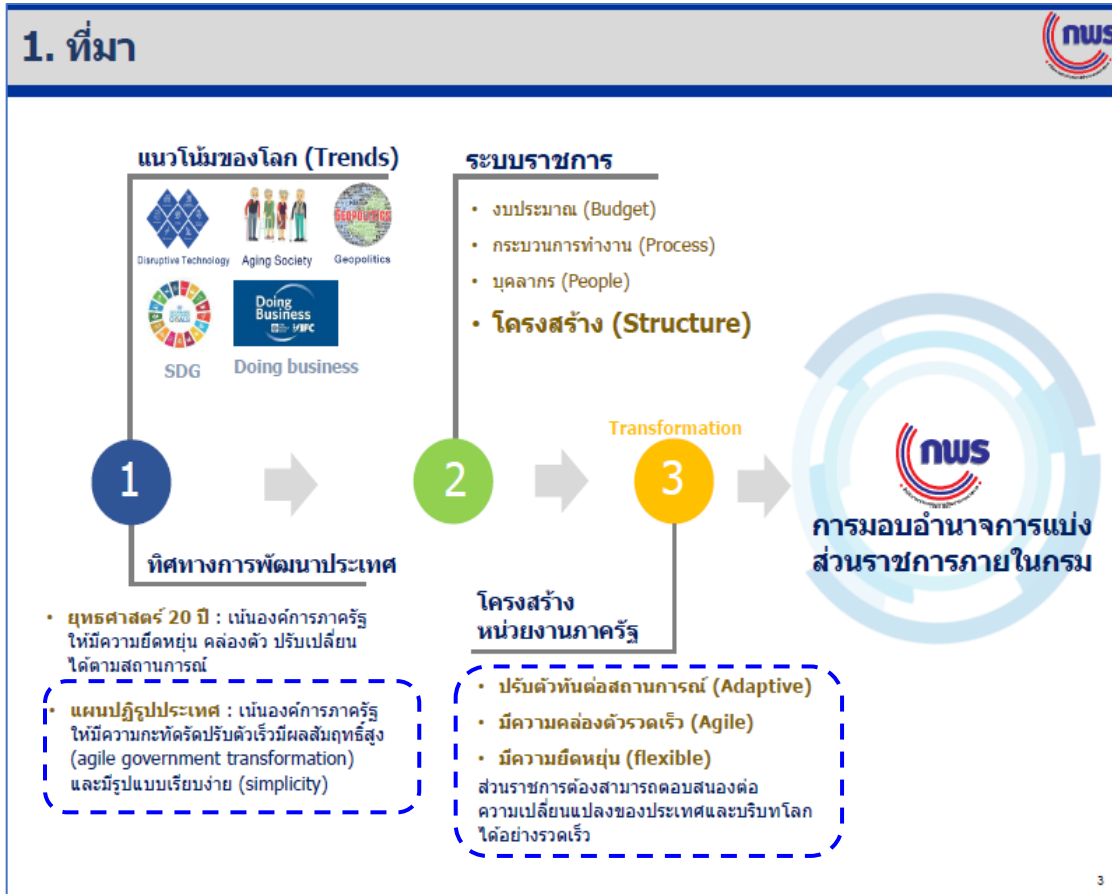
1. ที่มา

nws

แนวโน้มของโลก (Trends)

Disruptive Technology

Aging Society

GEOPOLITICS

Geopolitics

SDG

Doing Business IFC

Doing business

ระบบราชการ

• งบประมาณ (Budget)
• กระบวนการทำงาน (Process)
• บุคลากร (People)
• โครงสร้าง (Structure)

Transformation

1

2

3

nws

การมอบอำนาจการแบ่งส่วนราชการภายในกรม

ทิศทางการพัฒนาประเทศ

• ยุทธศาสตร์ 20 ปี : เน้นองค์การภาครัฐให้มีความยืดหยุ่น คล่องตัว ปรับเปลี่ยนได้ตามสถานการณ์

• แผนปฏิรูปประเทศ : เน้นองค์การภาครัฐให้มีความกะทัดรัดปรับตัวเร็วมีผลสัมฤทธิ์สูง (agile government transformation) และมีรูปแบบเรียบง่าย (simplicity)

โครงสร้างหน่วยงานภาครัฐ

• ปรับตัวทันต่อสถานการณ์ (Adaptive)
• มีความคล่องตัวรวดเร็ว (Agile)
• มีความยืดหยุ่น (flexible)

ส่วนราชการต้องสามารถตอบสนองต่อความเปลี่ยนแปลงของประเทศและบริบทโลกได้อย่างรวดเร็ว

3